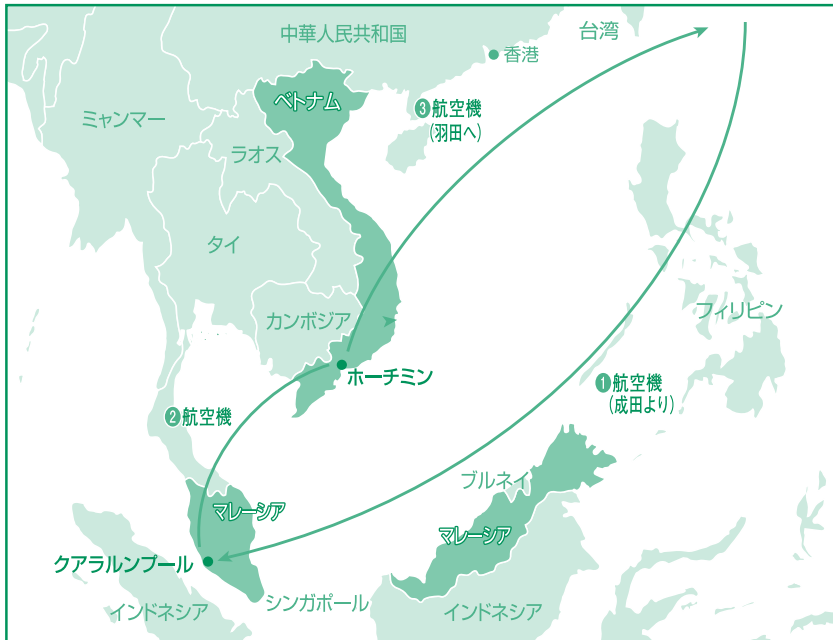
中華人民共和国
台湾
香港
ミャンマー
ベトナム
3 航空機
(羽田へ)
ラオス
タイ
カンボジア
フィリピン
ホーチミン
1 航空機
(成田より)
2 航空機
ブルネイ
マレーシア
マレーシア
クアラルンプール
シンガポール
インドネシア
インドネシア